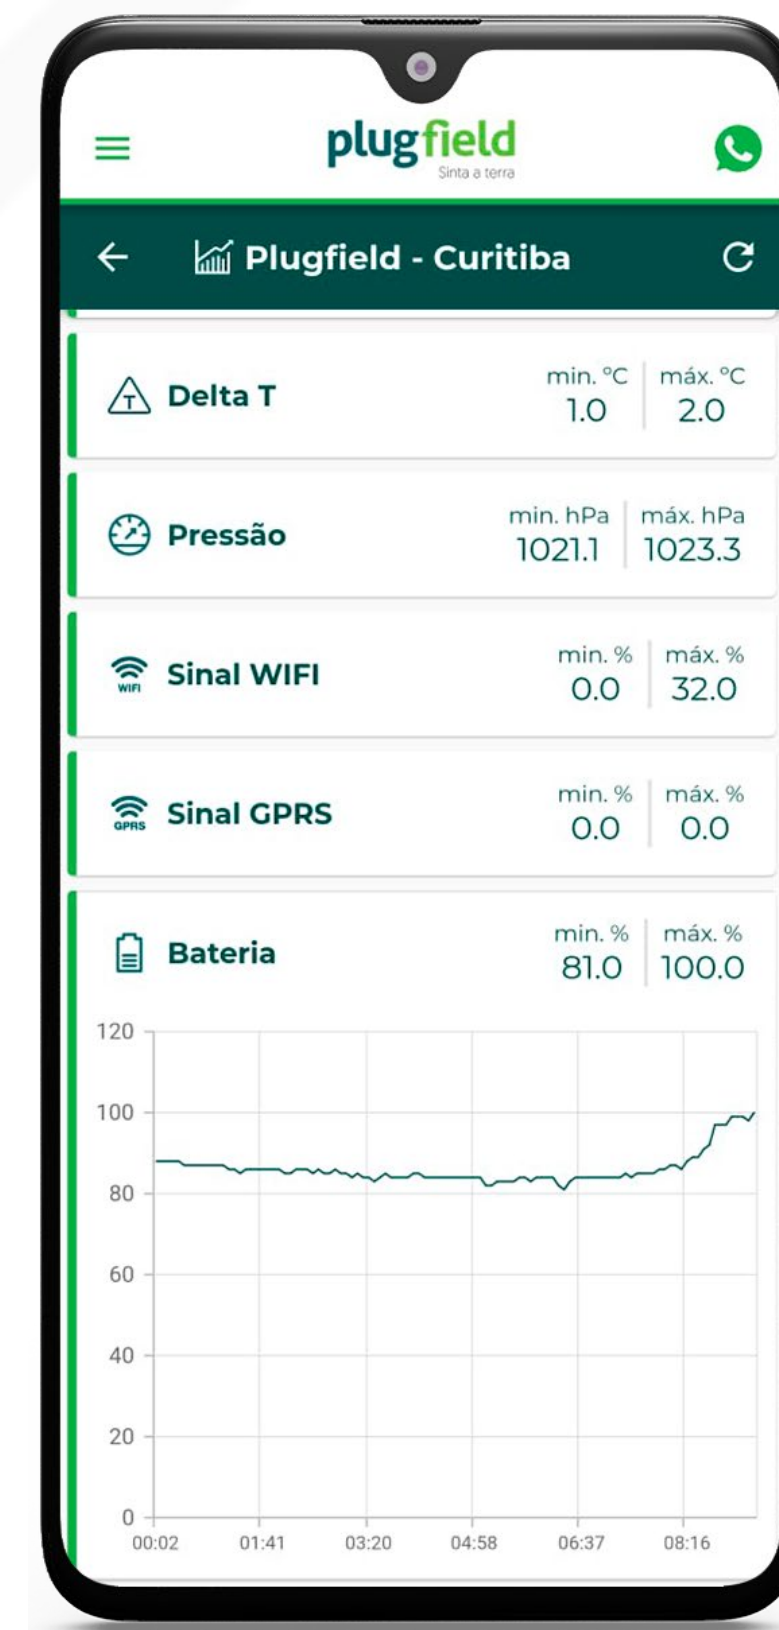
plugfield
Sinta a terra

Plugfield - Curitiba

T Delta T
min. °C 1.0
máx. °C 2.0

Pressão
min. hPa 1021.1
máx. hPa 1023.3

WIFI Sinal WIFI
min. % 0.0
máx. % 32.0

GPRS Sinal GPRS
min. % 0.0
máx. % 0.0

Bateria
min. % 81.0
máx. % 100.0

120
100
80
60
40
20
0
00:02
01:41
03:20
04:58
06:37
08:16